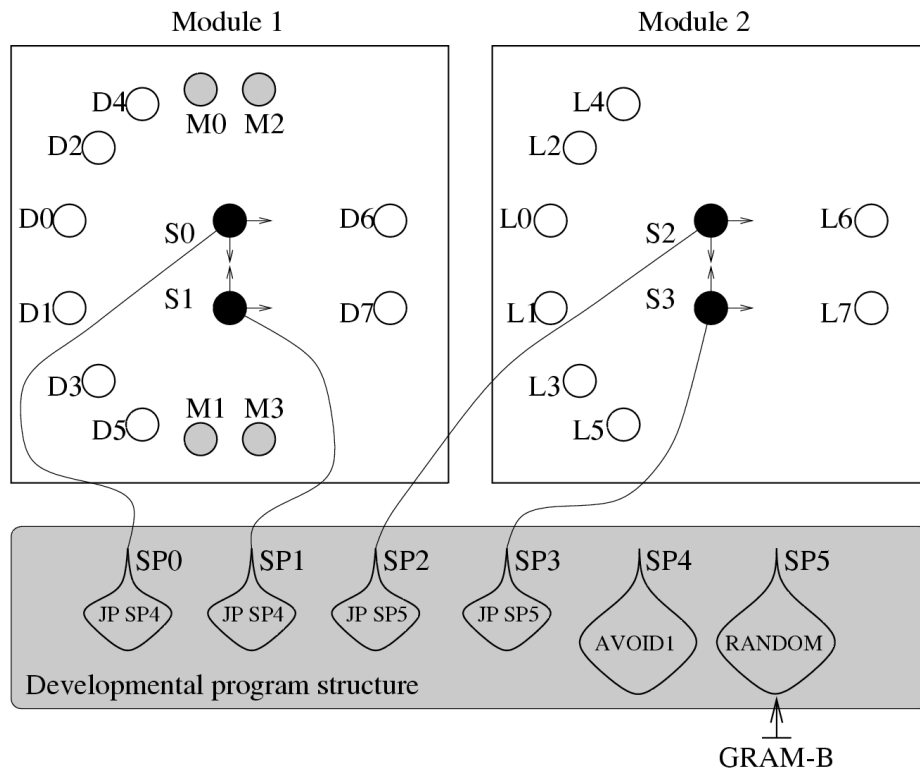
Module 1

Module 2

D4 M0 M2
D2
D0 S0 D6
D1 S1 D7
D3
D5 M1 M3

L4
L2
L0 S2 L6
L1 S3 L7
L3
L5

SP0 SP1 SP2 SP3 SP4 SP5
JP SP4 JP SP4 JP SP5 JP SP5 AVOID1 RANDOM

Developmental program structure

GRAM-B